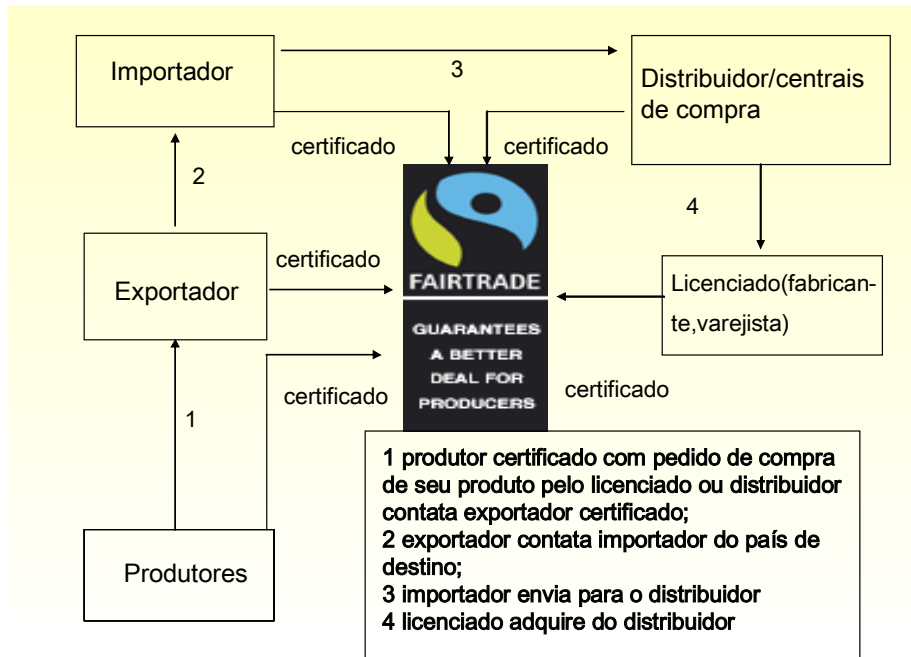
Importador

3

Distribuidor/centrais de compra

certificado

certificado

2

4

certificado

FAIRTRADE

Exportador

Licenciado(fabricante,varejista)

GUARANTEES A BETTER DEAL FOR PRODUCERS

certificado

certificado

1

1 produtor certificado com pedido de compra de seu produto pelo licenciado ou distribuidor contata exportador certificado;
2 exportador contata importador do país de destino;
3 importador envia para o distribuidor
4 licenciado adquire do distribuidor

Produtores